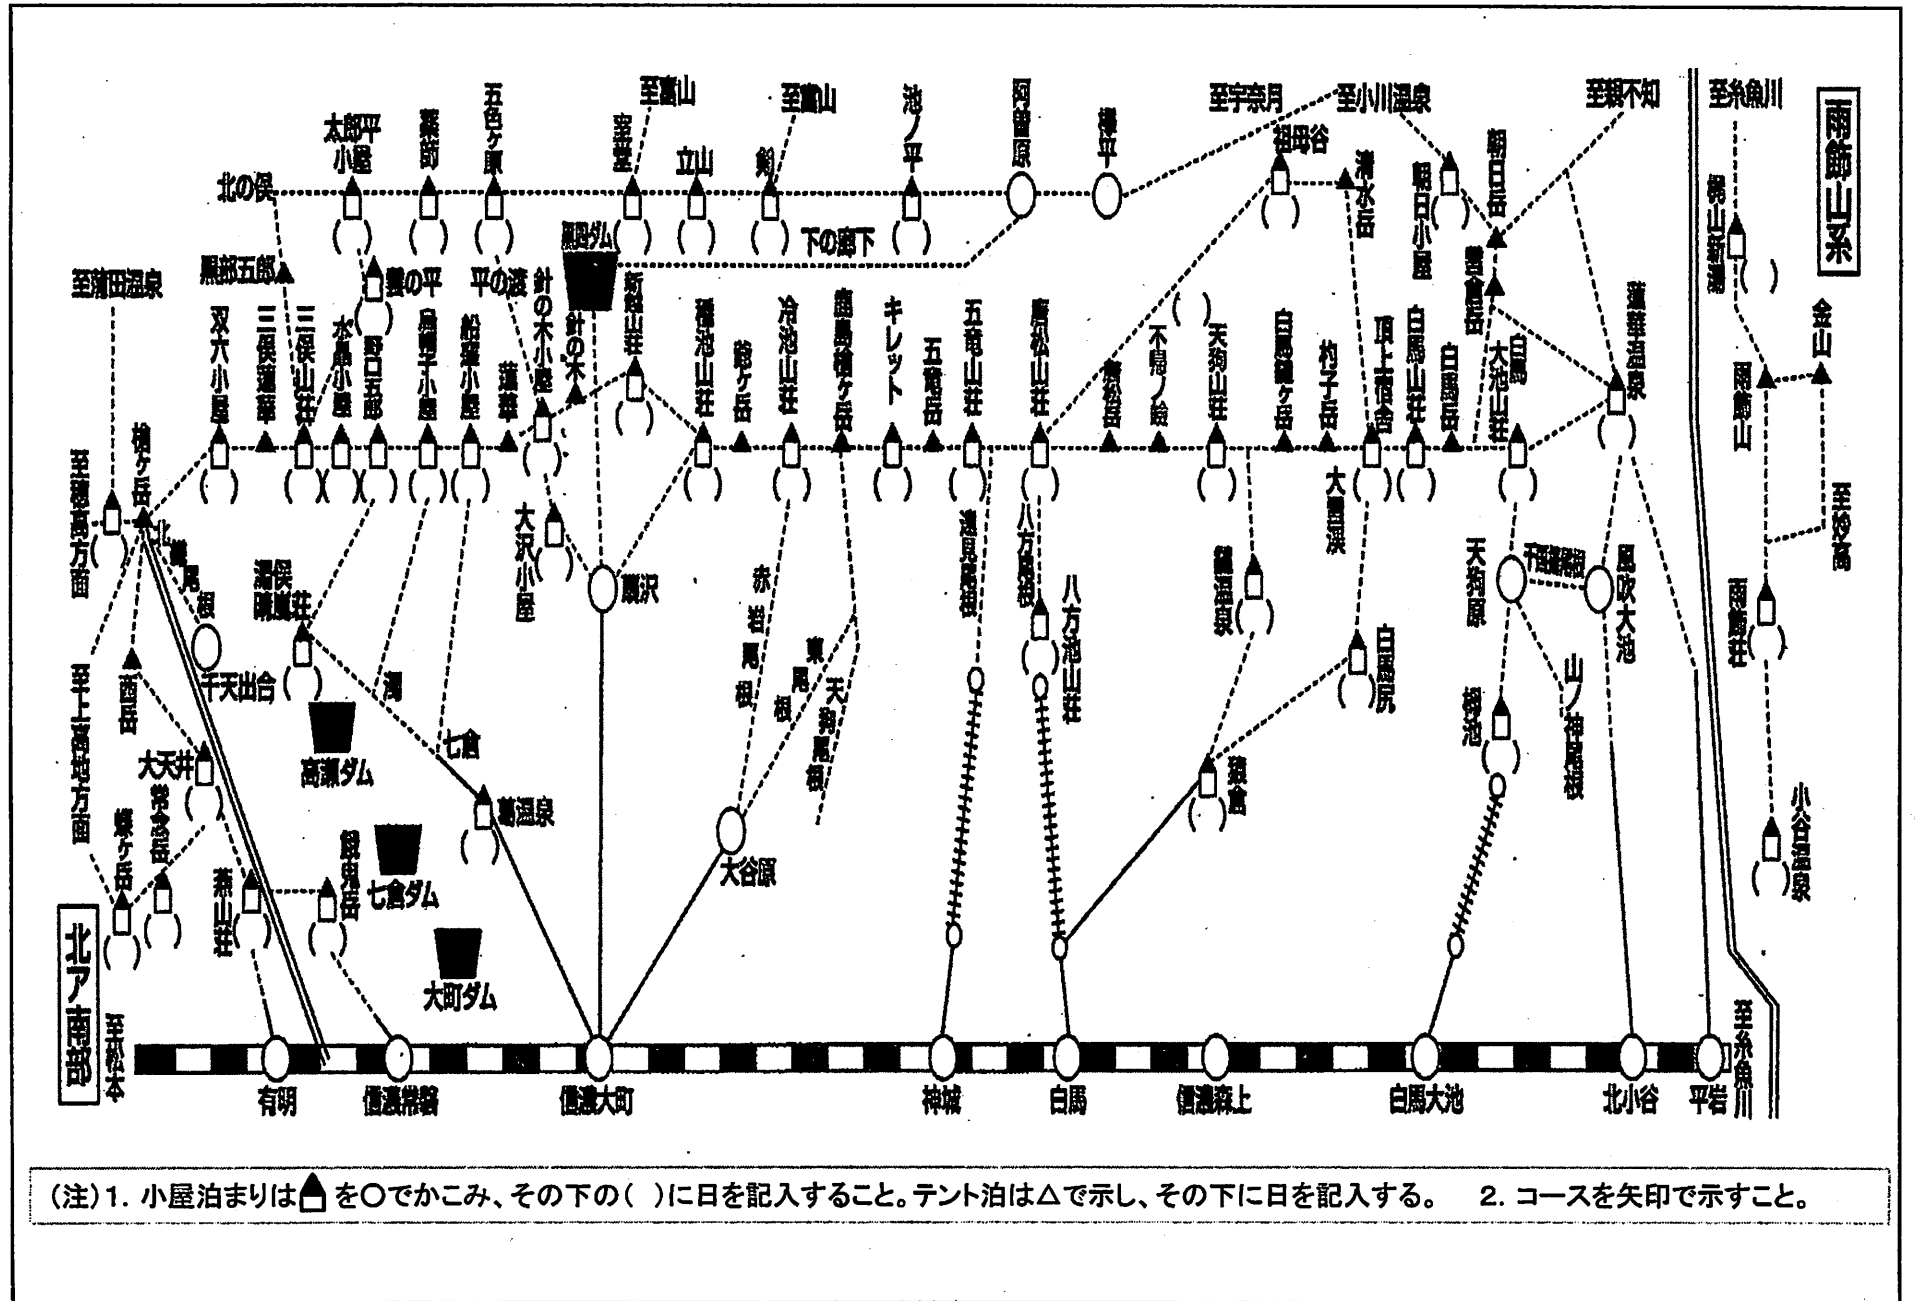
雨飾山系

北ア南部

至蒲田温泉
北の俣
太郎平小屋
薬師
五色ヶ原
至富山
室堂
立山
至富山
剱
池ノ平
阿曽原
欅平
至宇奈月
祖母谷
至小川温泉
清水岳
朝日小屋
朝日岳
至親不知
至糸魚川
黒部五郎
雲の平
平の渡
黒四ダム
針の木
下の廊下
雪倉岳
梶山新湯
双六小屋
三俣蓮華
三俣山荘
水晶小屋
野口五郎
烏帽子小屋
船窪小屋
蓮華
針の木小屋
新越山荘
種池山荘
爺ヶ岳
冷池山荘
鹿島槍ヶ岳
キレット
五竜岳
五竜山荘
唐松山荘
唐松岳
不帰ノ嶮
天狗山荘
白馬鑓ヶ岳
杓子岳
頂上宿舎
白馬山荘
白馬岳
大池山荘
白馬
蓮華温泉
金山
雨飾山
至穂高方面
槍ヶ岳
北鎌尾根
大沢小屋
扇沢
遠見尾根
八方尾根
八方池山荘
鑓温泉
大雪渓
天狗原
千国揚尾根
風吹大池
雨飾荘
至妙高
湯俣晴嵐荘
千天出合
西岳
赤岩尾根
東尾根
天狗尾根
白馬尻
山ノ神尾根
栂池
至上高地方面
大天井
常念岳
高瀬ダム
湯
七倉
葛温泉
大谷原
猿倉
小谷温泉
蝶ヶ岳
燕山荘
餓鬼岳
七倉ダム
大町ダム
至松本
有明
信濃常盤
信濃大町
神城
白馬
信濃森上
白馬大池
北小谷
平岩
至糸魚川

(注) 1. 小屋泊まりは を○でかこみ、その下の( )に日を記入すること。テント泊は△で示し、その下に日を記入する。　2. コースを矢印で示すこと。